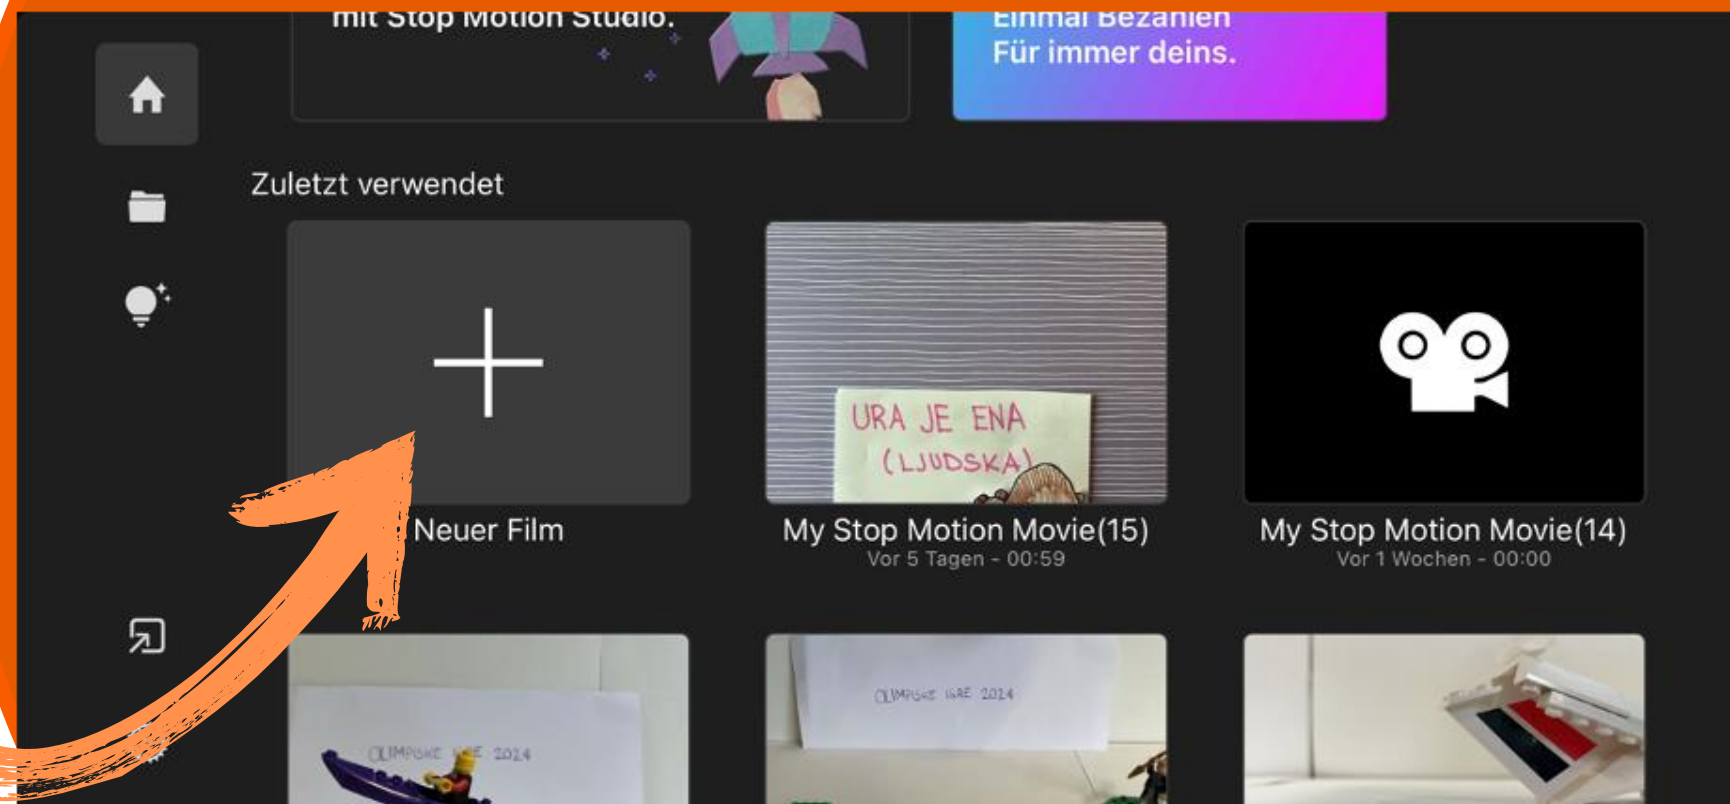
mit Stop Motion Studio.

Einmal Bezahlen
Für immer deins.

Zuletzt verwendet

Neuer Film

URA JE ENA
(LJUDSKA)

My Stop Motion Movie(15)
Vor 5 Tagen - 00:59

My Stop Motion Movie(14)
Vor 1 Wochen - 00:00

OLIMPIJSKE IGRE 2024

OLIMPIJSKE IGRE 2024